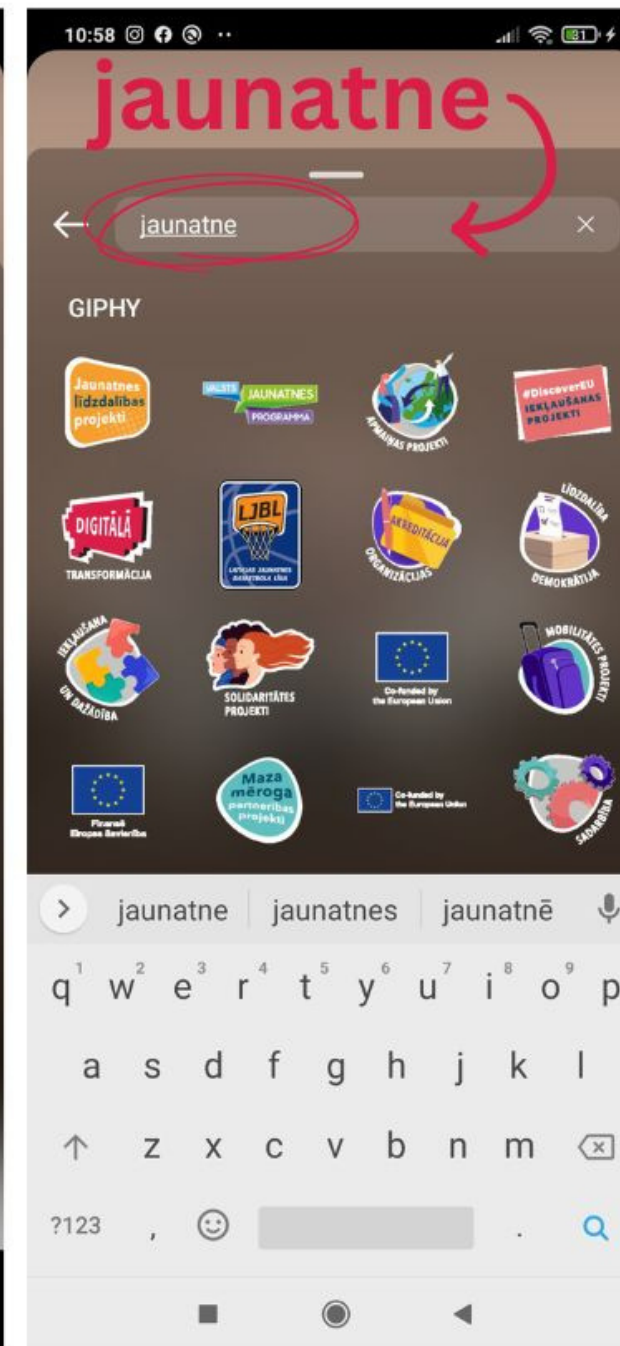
10:58

81

jaunatne

jaunatne

GIPHY

Jaunatnes līdzdalības projekti

VALSTS JAUNATNES PROGRAMMA

APMAIŅAS PROJEKTI

#DiscoverEU IEKĻAUŠANAS PROJEKTI

DIGITĀLĀ TRANSFORMĀCIJA

LJBL LATVIJAS JAUNATNES BASKETBOLA LĪGA

AKREDITĀCIJA ORGANIZĀCIJĀM

LĪDZDALĪBA DEMOKRĀTIJĀ

IEKĻAUŠANA UN DAŽĀDĪBA

SOLIDARITĀTES PROJEKTI

Co-funded by the European Union

MOBILITĀTES PROJEKTI

Finansē Eiropas Savienība

Maza mēroga partnerības projekti

Co-funded by the European Union

SADARBĪBA

jaunatne | jaunatnes | jaunatnē

q w e r t y u i o p
1 2 3 4 5 6 7 8 9
a s d f g h j k l
z x c v b n m
?123 , .